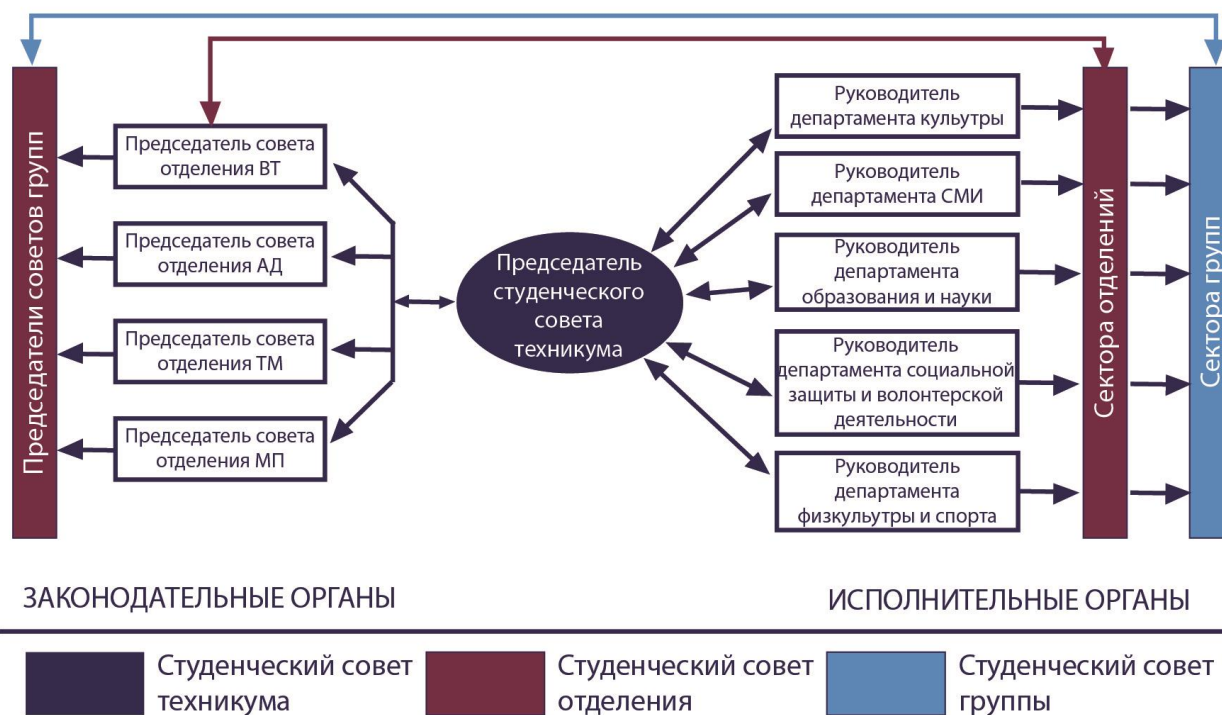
Председатели советов групп

Председатель совета отделения ВТ

Председатель совета отделения АД

Председатель совета отделения ТМ

Председатель совета отделения МП

Председатель студенческого совета техникума

Руководитель департамента культуры

Руководитель департамента СМИ

Руководитель департамента образования и науки

Руководитель департамента социальной защиты и волонтерской деятельности

Руководитель департамента физкультуры и спорта

Сектора отделений

Сектора групп

ЗАКОНОДАТЕЛЬНЫЕ ОРГАНЫ

ИСПОЛНИТЕЛЬНЫЕ ОРГАНЫ

Студенческий совет техникума

Студенческий совет отделения

Студенческий совет группы